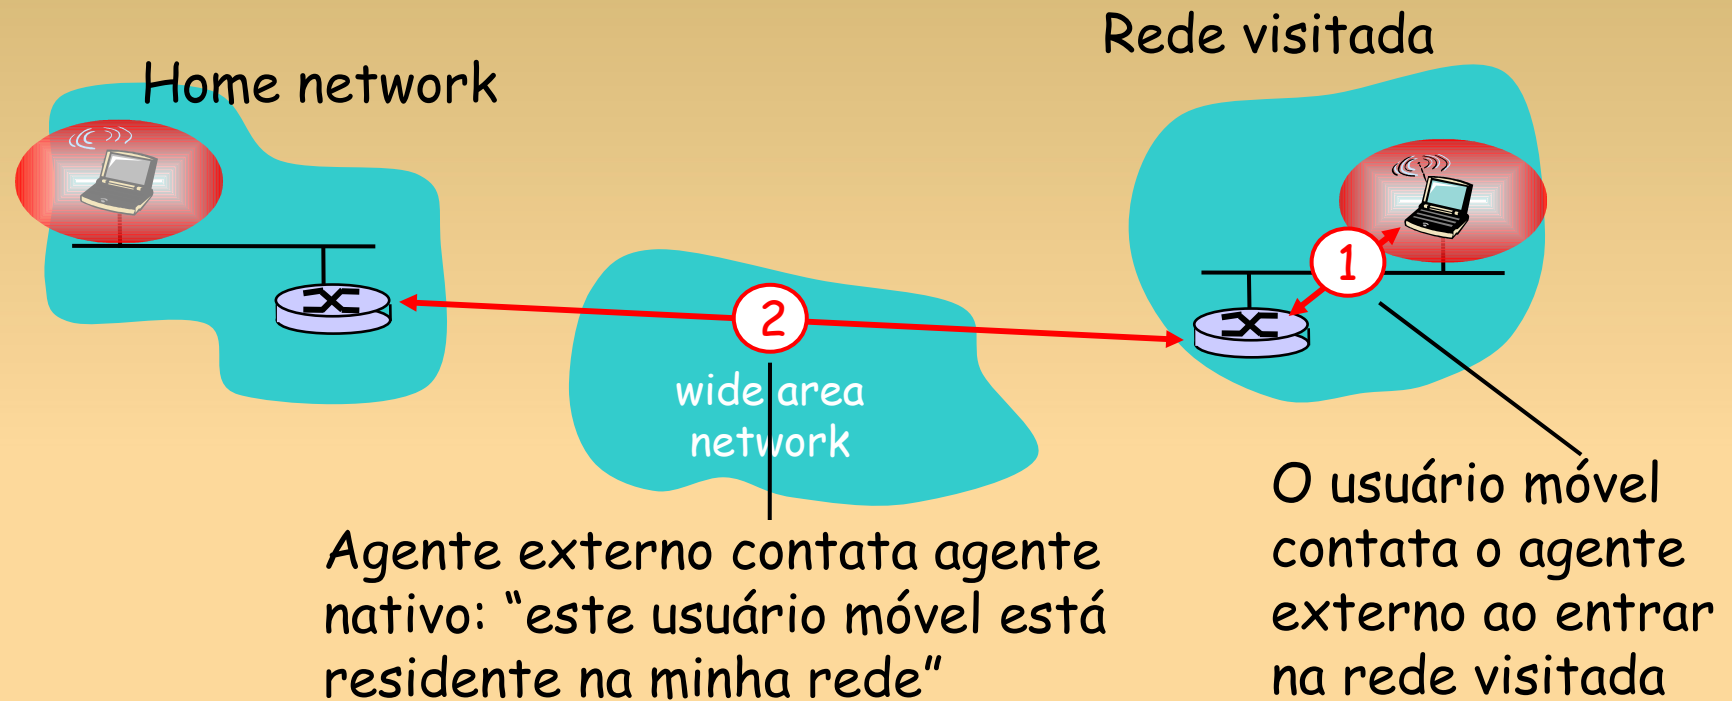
Rede visitada

Home network

1

2

wide area network

Agente externo contata agente nativo: “este usuário móvel está residente na minha rede”

O usuário móvel contata o agente externo ao entrar na rede visitada